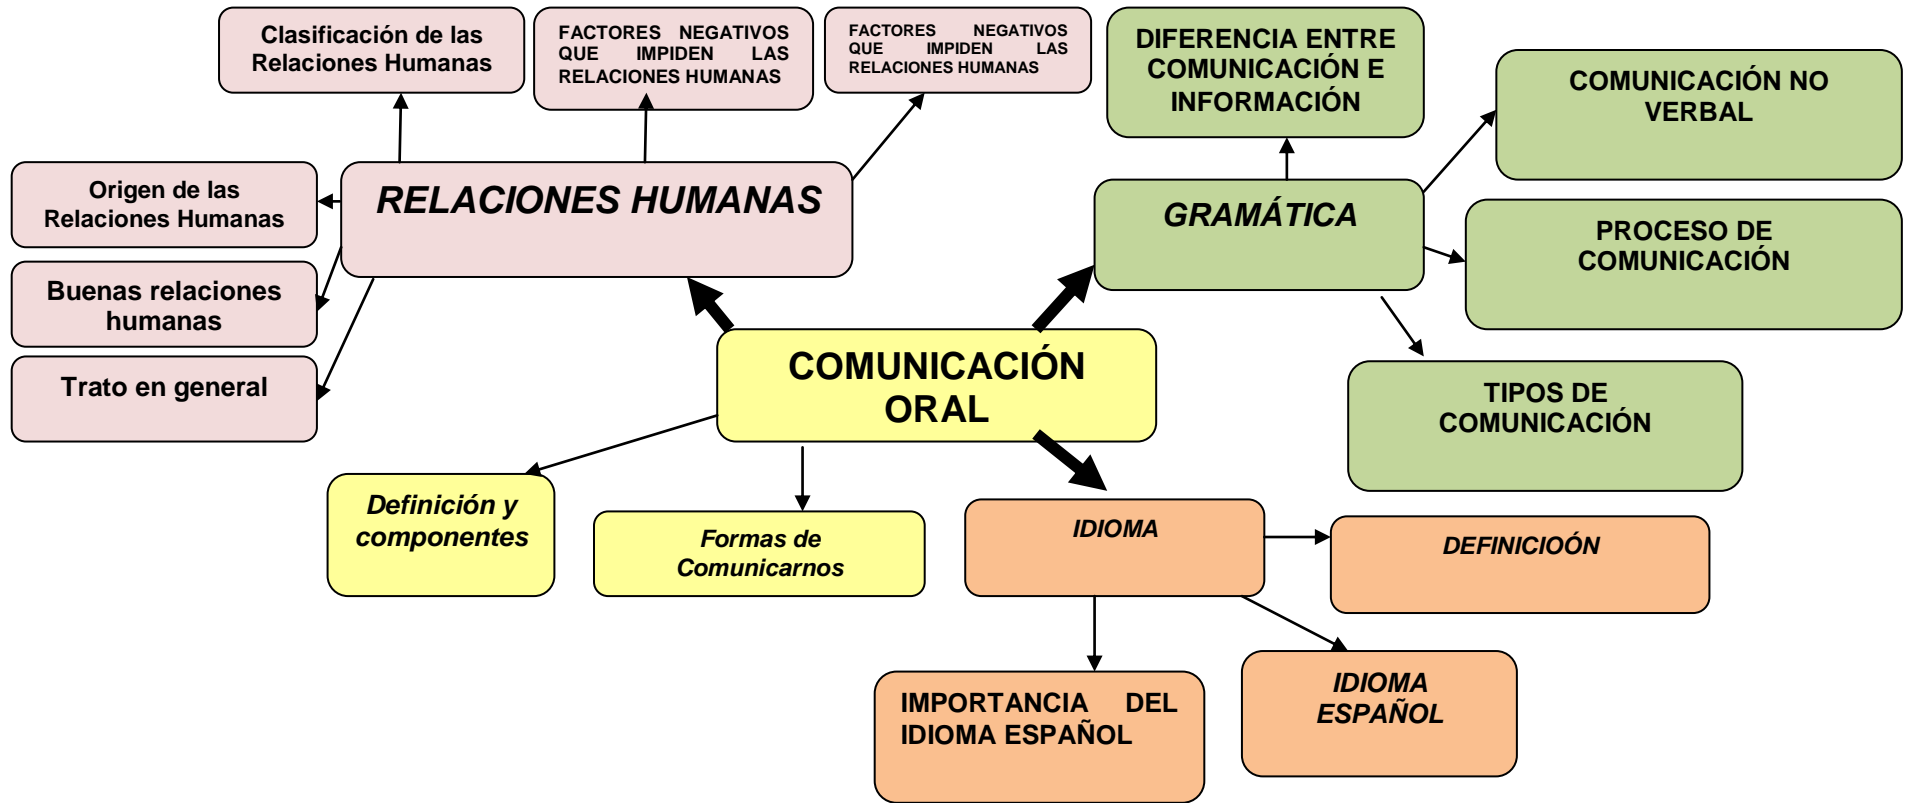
COMUNICACIÓN ORAL

RELACIONES HUMANAS

Clasificación de las Relaciones Humanas

FACTORES NEGATIVOS QUE IMPIDEN LAS RELACIONES HUMANAS

FACTORES NEGATIVOS QUE IMPIDEN LAS RELACIONES HUMANAS

Origen de las Relaciones Humanas

Buenas relaciones humanas

Trato en general

GRAMÁTICA

DIFERENCIA ENTRE COMUNICACIÓN E INFORMACIÓN

COMUNICACIÓN NO VERBAL

PROCESO DE COMUNICACIÓN

TIPOS DE COMUNICACIÓN

Definición y componentes

Formas de Comunicarnos

IDIOMA

DEFINICIOÓN

IMPORTANCIA DEL IDIOMA ESPAÑOL

IDIOMA ESPAÑOL